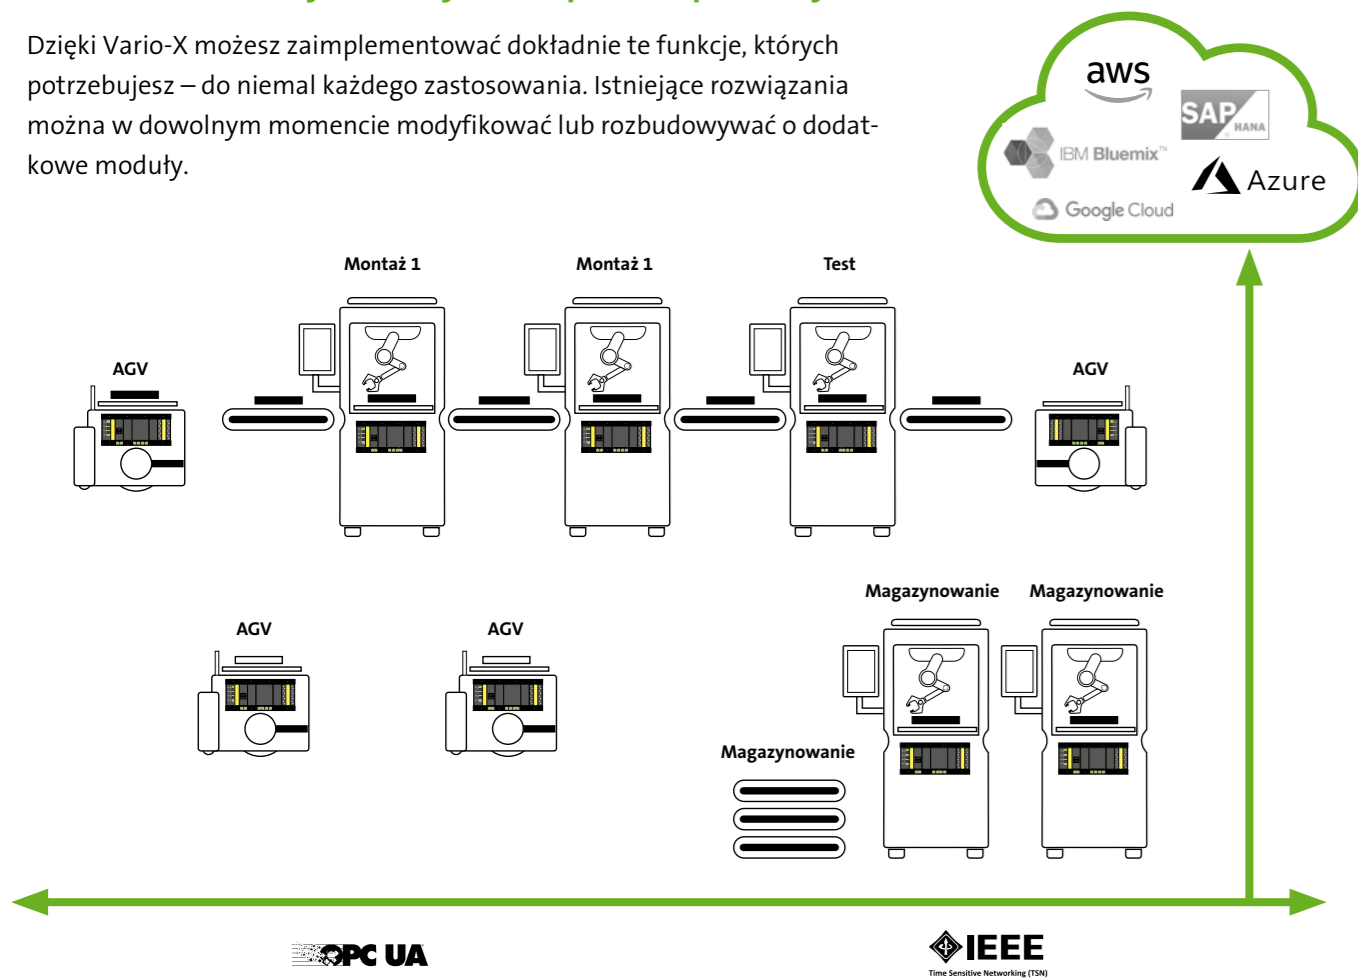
Dzięki Vario-X możesz zaimplementować dokładnie te funkcje, których potrzebujesz – do niemal każdego zastosowania. Istniejące rozwiązania można w dowolnym momencie modyfikować lub rozbudowywać o dodatkowe moduły.

aws
SAP HANA
IBM Bluemix™
Azure
Google Cloud

Montaż 1
Montaż 1
Test
AGV
AGV
AGV
AGV
Magazynowanie
Magazynowanie
Magazynowanie

OPC UA
IEEE
Time Sensitive Networking (TSN)